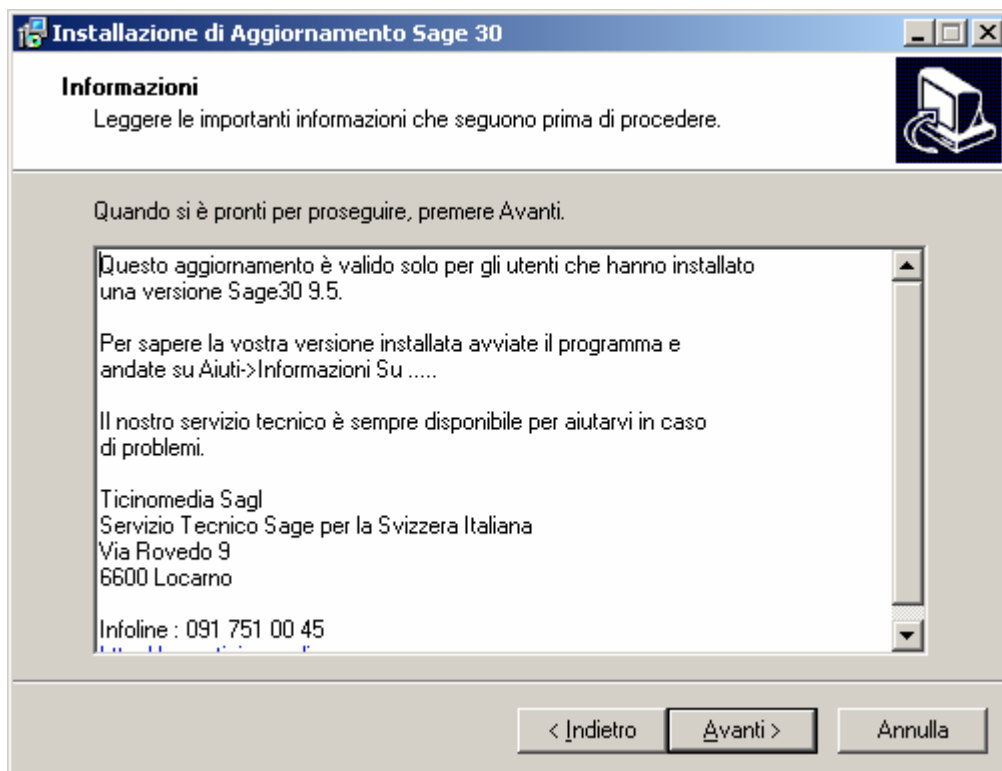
Installazione di Aggiornamento Sage 30

Informazioni
Leggere le importanti informazioni che seguono prima di procedere.

Quando si è pronti per proseguire, premere Avanti.

Questo aggiornamento è valido solo per gli utenti che hanno installato una versione Sage30 9.5.

Per sapere la vostra versione installata avviate il programma e andate su Aiuti->Informazioni Su .....

Il nostro servizio tecnico è sempre disponibile per aiutarvi in caso di problemi.

Ticinomedia Sagl
Servizio Tecnico Sage per la Svizzera Italiana
Via Rovedo 9
6600 Locarno

Infoline : 091 751 00 45
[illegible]

< Indietro
Avanti >
Annulla